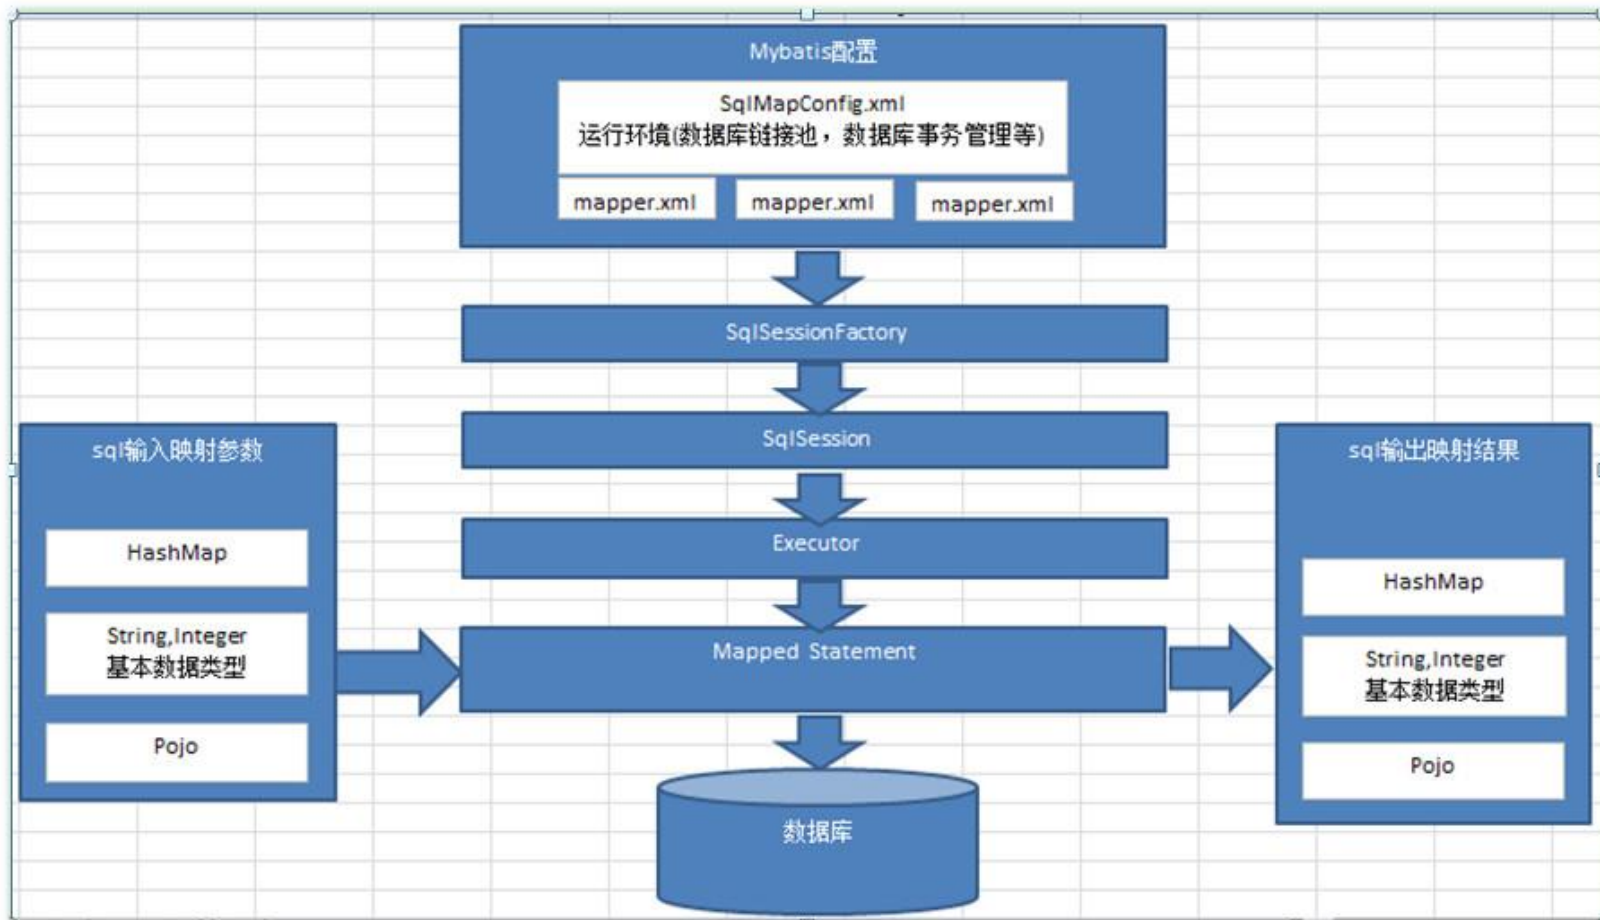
Mybatis配置

SqlMapConfig.xml
运行环境(数据库链接池，数据库事务管理等)

mapper.xml

mapper.xml

mapper.xml

SqlSessionFactory

SqlSession

Executor

Mapped Statement

数据库

sql输入映射参数

HashMap

String,Integer
基本数据类型

Pojo

sql输出映射结果

HashMap

String,Integer
基本数据类型

Pojo